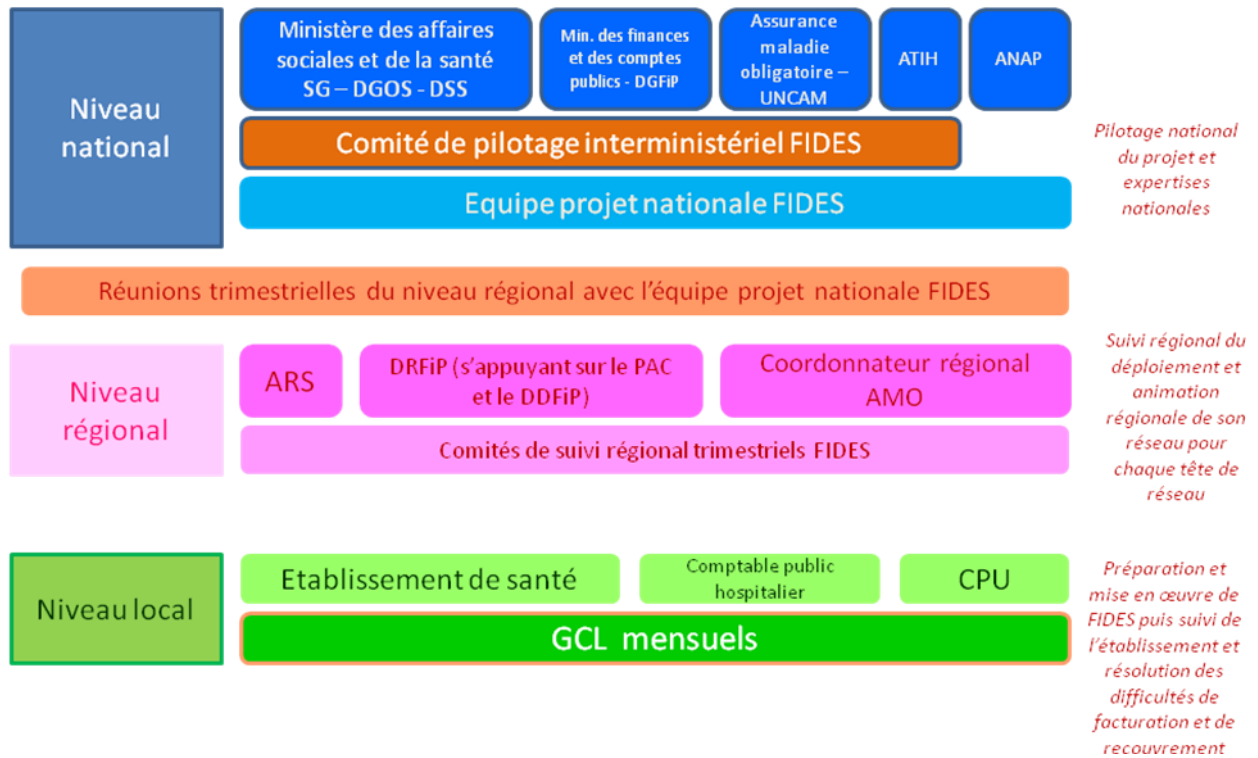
Niveau national

Ministère des affaires sociales et de la santé SG – DGOS - DSS

Min. des finances et des comptes publics - DGFiP

Assurance maladie obligatoire – UNCAM

ATIH

ANAP

Comité de pilotage interministériel FIDES

Equipe projet nationale FIDES

Pilotage national du projet et expertises nationales

Réunions trimestrielles du niveau régional avec l'équipe projet nationale FIDES

Niveau régional

ARS

DRFiP (s'appuyant sur le PAC et le DDFiP)

Coordonnateur régional AMO

Comités de suivi régional trimestriels FIDES

Suivi régional du déploiement et animation régionale de son réseau pour chaque tête de réseau

Niveau local

Etablissement de santé

Comptable public hospitalier

CPU

GCL mensuels

Préparation et mise en œuvre de FIDES puis suivi de l'établissement et résolution des difficultés de facturation et de recouvrement